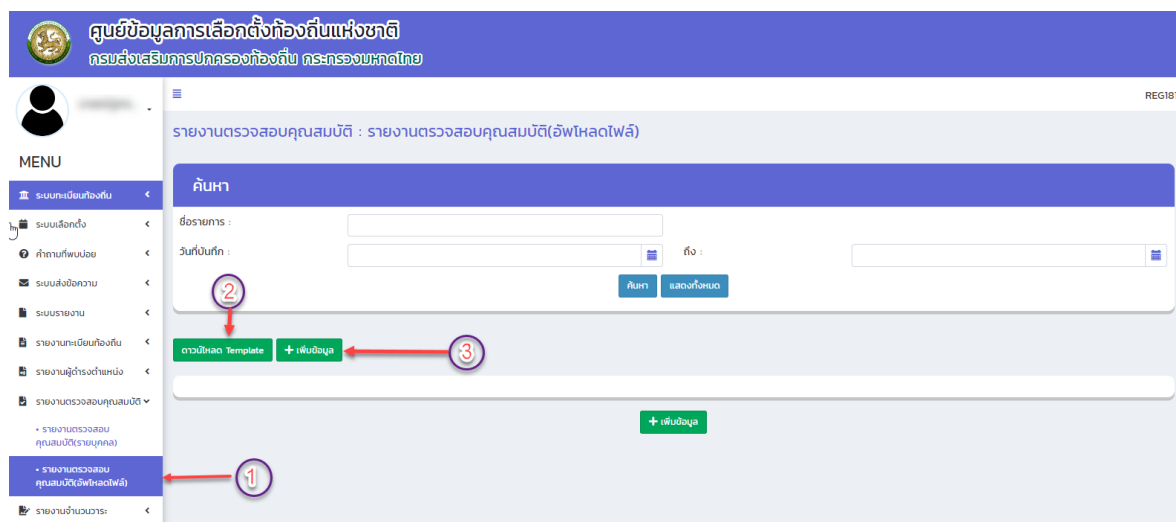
ศูนย์ข้อมูลการเลือกตั้งท้องถิ่นแห่งชาติ
กรมส่งเสริมการปกครองท้องถิ่น กระทรวงมหาดไทย

MENU

ระบบทะเบียนท้องถิ่น
ระบบเลือกตั้ง
คำถามที่พบบ่อย
ระบบส่งข้อความ
ระบบรายงาน
รายงานทะเบียนท้องถิ่น
รายงานผู้ดำรงตำแหน่ง
รายงานตรวจสอบคุณสมบัติ
• รายงานตรวจสอบคุณสมบัติ(รายบุคคล)
• รายงานตรวจสอบคุณสมบัติ(อัพโหลดไฟล์)
รายงานจำนวนวาระ

REG18

รายงานตรวจสอบคุณสมบัติ : รายงานตรวจสอบคุณสมบัติ(อัพโหลดไฟล์)

ค้นหา

ชื่อรายการ :
วันที่บันทึก :
ถึง :

ค้นหา
แสดงทั้งหมด

2
ดาวน์โหลด Template
+ เพิ่มข้อมูล
3

+ เพิ่มข้อมูล

1